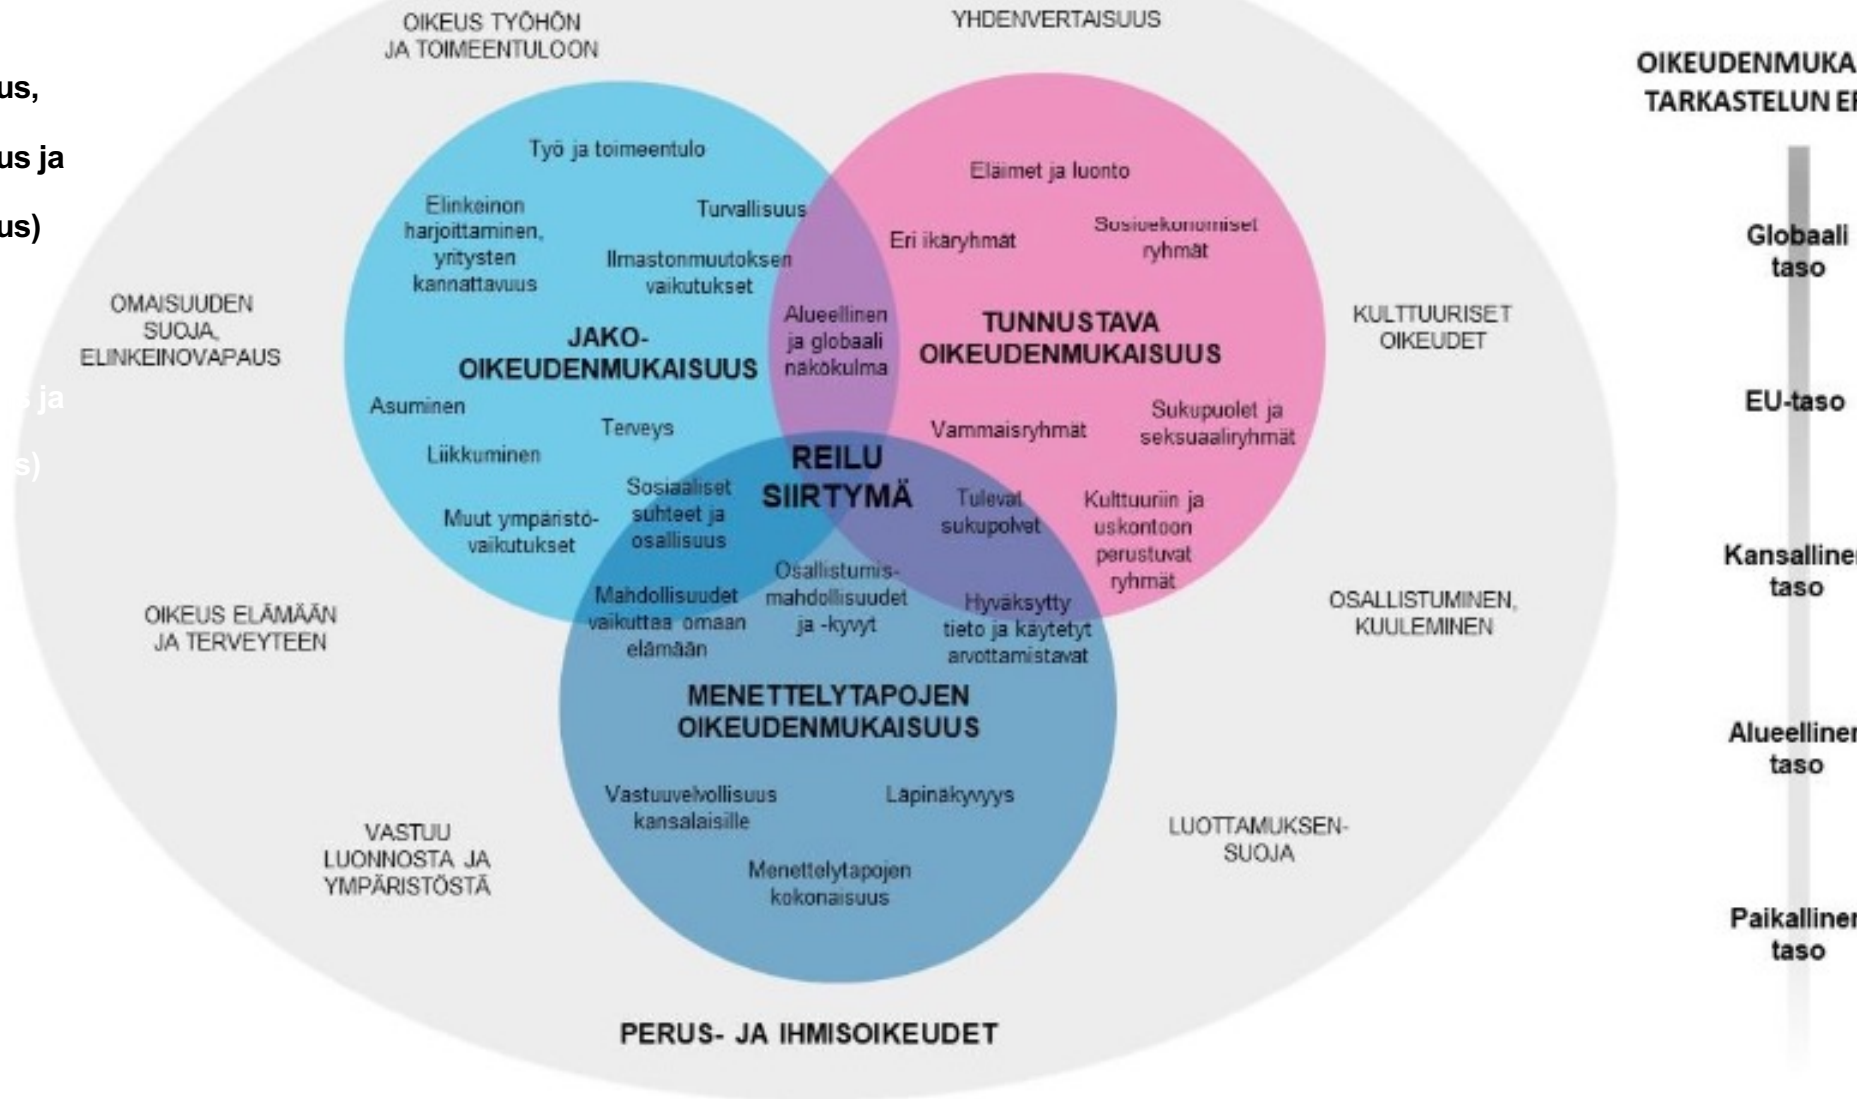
us,

us ja

us)

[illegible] ja

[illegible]s)

OIKEUS TYÖHÖN JA TOIMEENTULOON

YHDENVERTAISUUS

OMAISUUDEN SUOJA, ELINKEINOVAPAUS

KULTTUURISET OIKEUDET

OIKEUS ELÄMÄÄN JA TERVEYTEEN

OSALLISTUMINEN, KUULEMINEN

VASTUU LUONNOSTA JA YMPÄRISTÖSTÄ

LUOTTAMUKSEN-SUOJA

Työ ja toimeentulo

Elinkeinon harjoittaminen, yritysten kannattavuus

Turvallisuus

Ilmastonmuutoksen vaikutukset

JAKO-OIKEUDENMUKAISUUS

Asuminen

Terveys

Liikkuminen

Muut ympäristövaikutukset

Sosiaaliset suhteet ja osallisuus

Eläimet ja luonto

Eri ikäryhmät

Sosioekonomiset ryhmät

Alueellinen ja globaali näkökulma

TUNNUSTAVA OIKEUDENMUKAISUUS

Vammaisryhmät

Sukupuolet ja seksuaaliryhmät

REILU SIIRTYMÄ

Tulevat sukupolvet

Kulttuuriin ja uskontoon perustuvat ryhmät

Osallistumismahdollisuudet ja -kyvyt

Mahdollisuudet vaikuttaa omaan elämään

Hyväksytty tieto ja käytetyt arvottamistavat

MENETTELYTAPOJEN OIKEUDENMUKAISUUS

Vastuuvelvollisuus kansalaisille

Läpinäkyvyys

Menettelytapojen kokonaisuus

PERUS- JA IHMISOIKEUDET

OIKEUDENMUKA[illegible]
TARKASTELUN E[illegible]

Globaali taso

EU-taso

Kansalline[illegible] taso

Alueelline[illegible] taso

Paikalline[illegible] taso